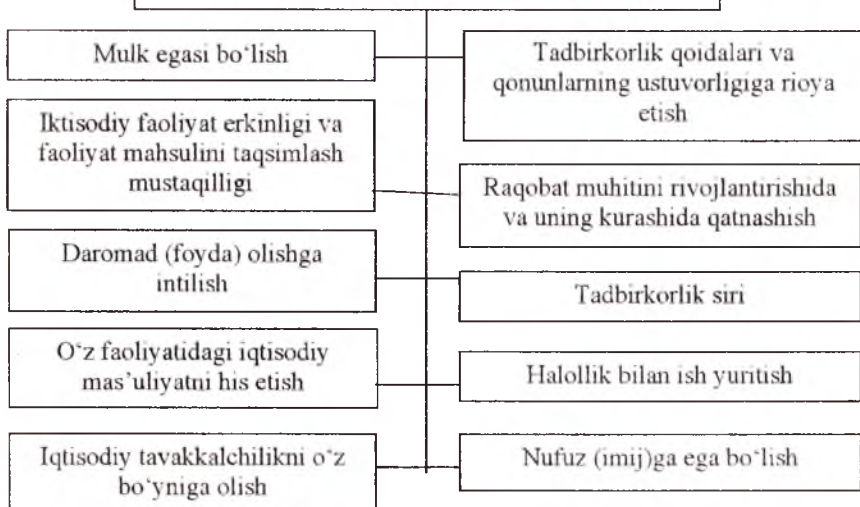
Mulk egasi bo'lish

Iktisodiy faoliyat erkinligi va faoliyat mahsulini taqsimlash mustaqilligi

Daromad (foyda) olishga intilish

O'z faoliyatidagi iqtisodiy mas'uliyatni his etish

Iqtisodiy tavakkalchilikni o'z bo'yniga olish

Tadbirkorlik qoidalari va qonunlarning ustuvorligiga rioya etish

Raqobat muhitini rivojlantirishida va uning kurashida qatnashish

Tadbirkorlik siri

Halollik bilan ish yuritish

Nufuz (imij)ga ega bo'lish